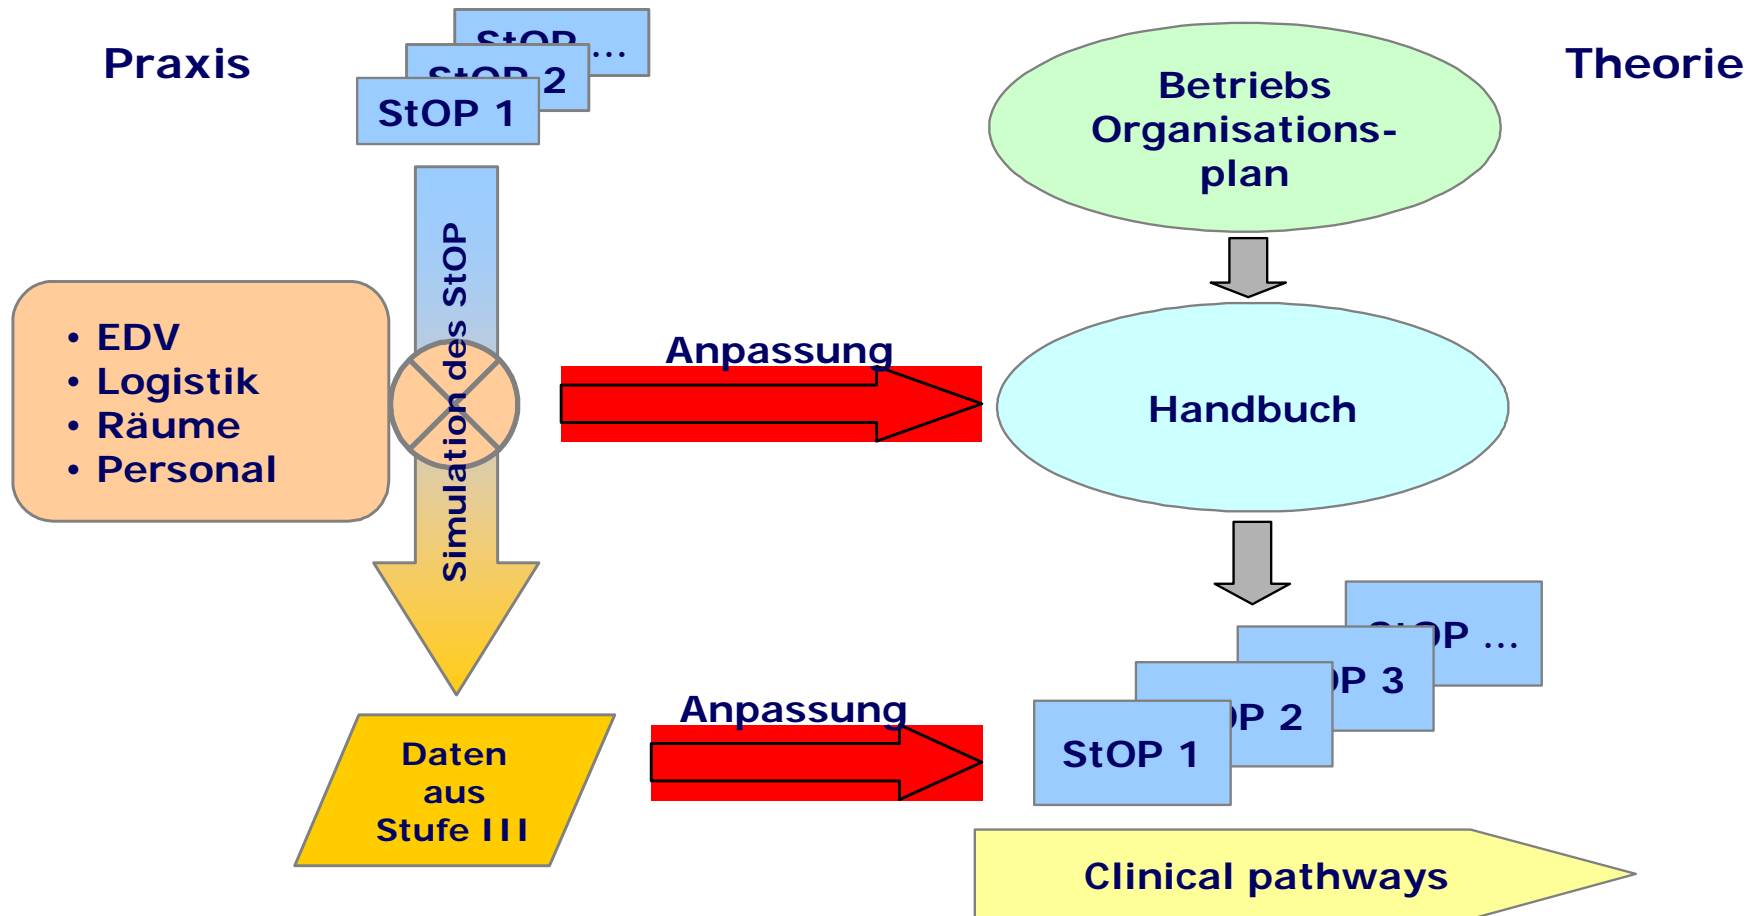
Praxis

StOP ...
StOP 2
StOP 1

Theorie

Betriebs Organisations-plan

Simulation des StOP

• EDV
• Logistik
• Räume
• Personal

Anpassung

Handbuch

Daten aus Stufe III

Anpassung

StOP ...
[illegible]P 3
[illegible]P 2
StOP 1

Clinical pathways